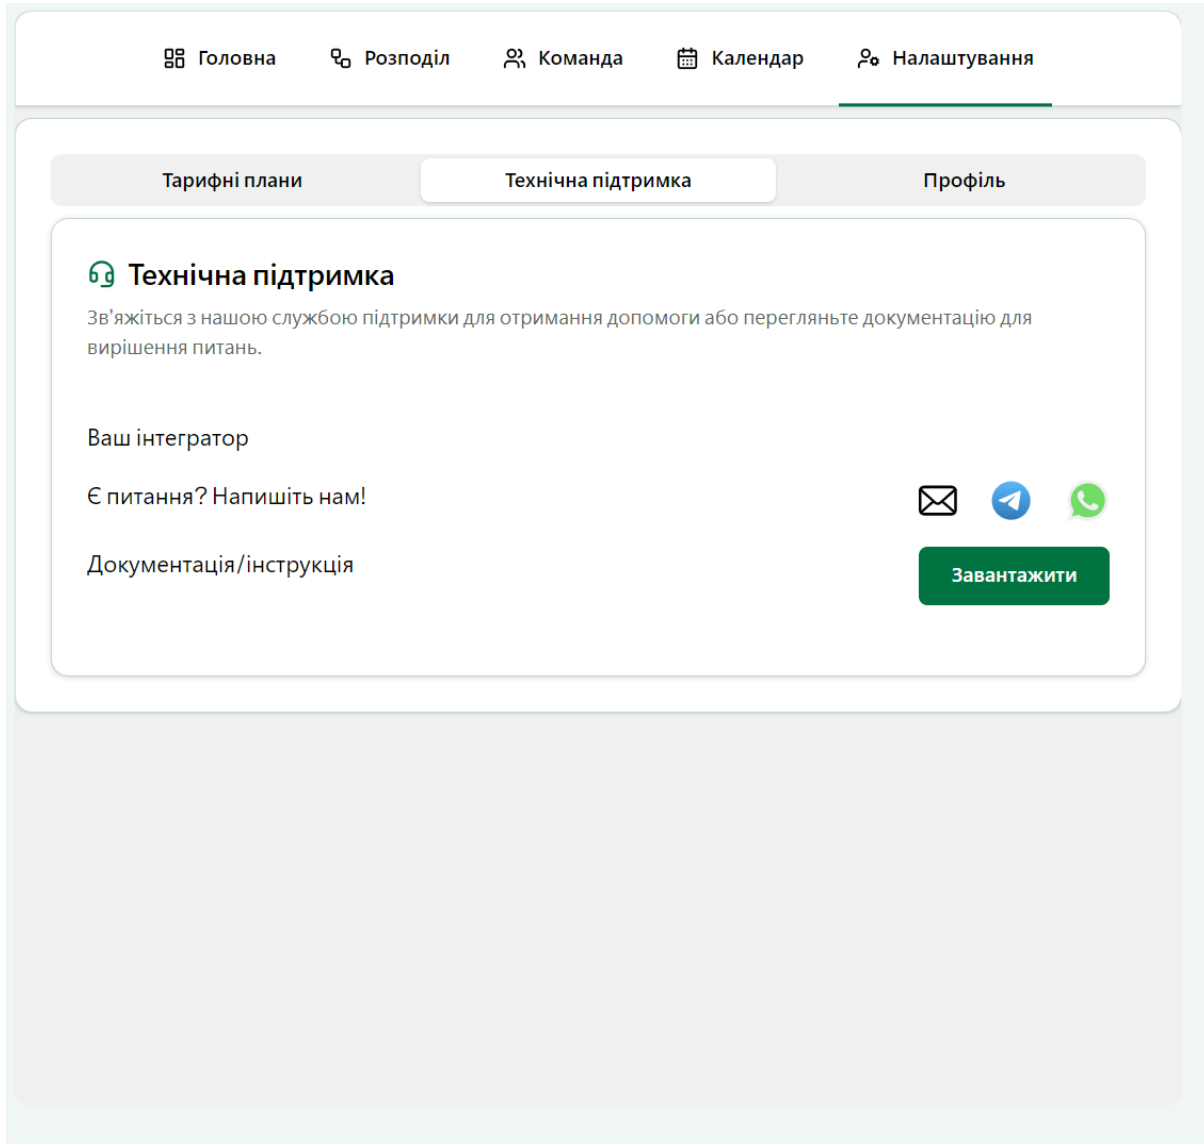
Головна Розподіл Команда Календар Налаштування

Тарифні плани Технічна підтримка Профіль

Технічна підтримка

Зв'яжіться з нашою службою підтримки для отримання допомоги або перегляньте документацію для вирішення питань.

Ваш інтегратор

Є питання? Напишіть нам!

Документація/інструкція

Завантажити